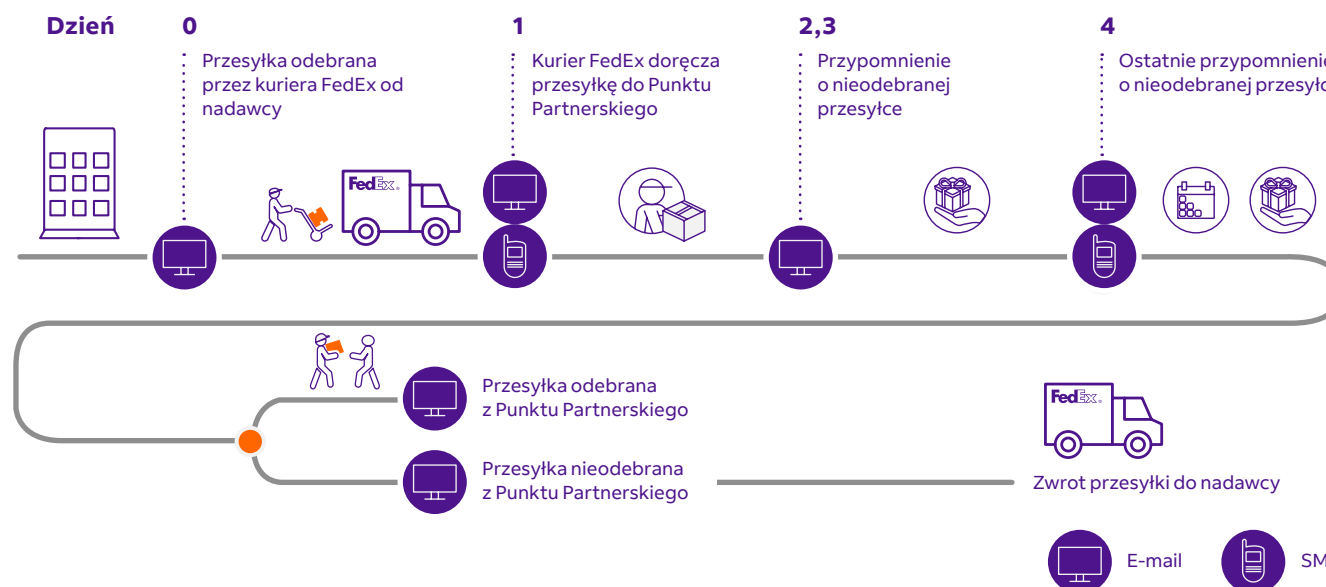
Dzień

0
Przesyłka odebrana przez kuriera FedEx od nadawcy

1
Kurier FedEx doręcza przesyłkę do Punktu Partnerskiego

2,3
Przypomnienie o nieodebranej przesyłce

4
Ostatnie przypomnieni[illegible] o nieodebranej przesył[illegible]

FedEx

Przesyłka odebrana z Punktu Partnerskiego

Przesyłka nieodebrana z Punktu Partnerskiego

FedEx

Zwrot przesyłki do nadawcy

E-mail

SM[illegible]